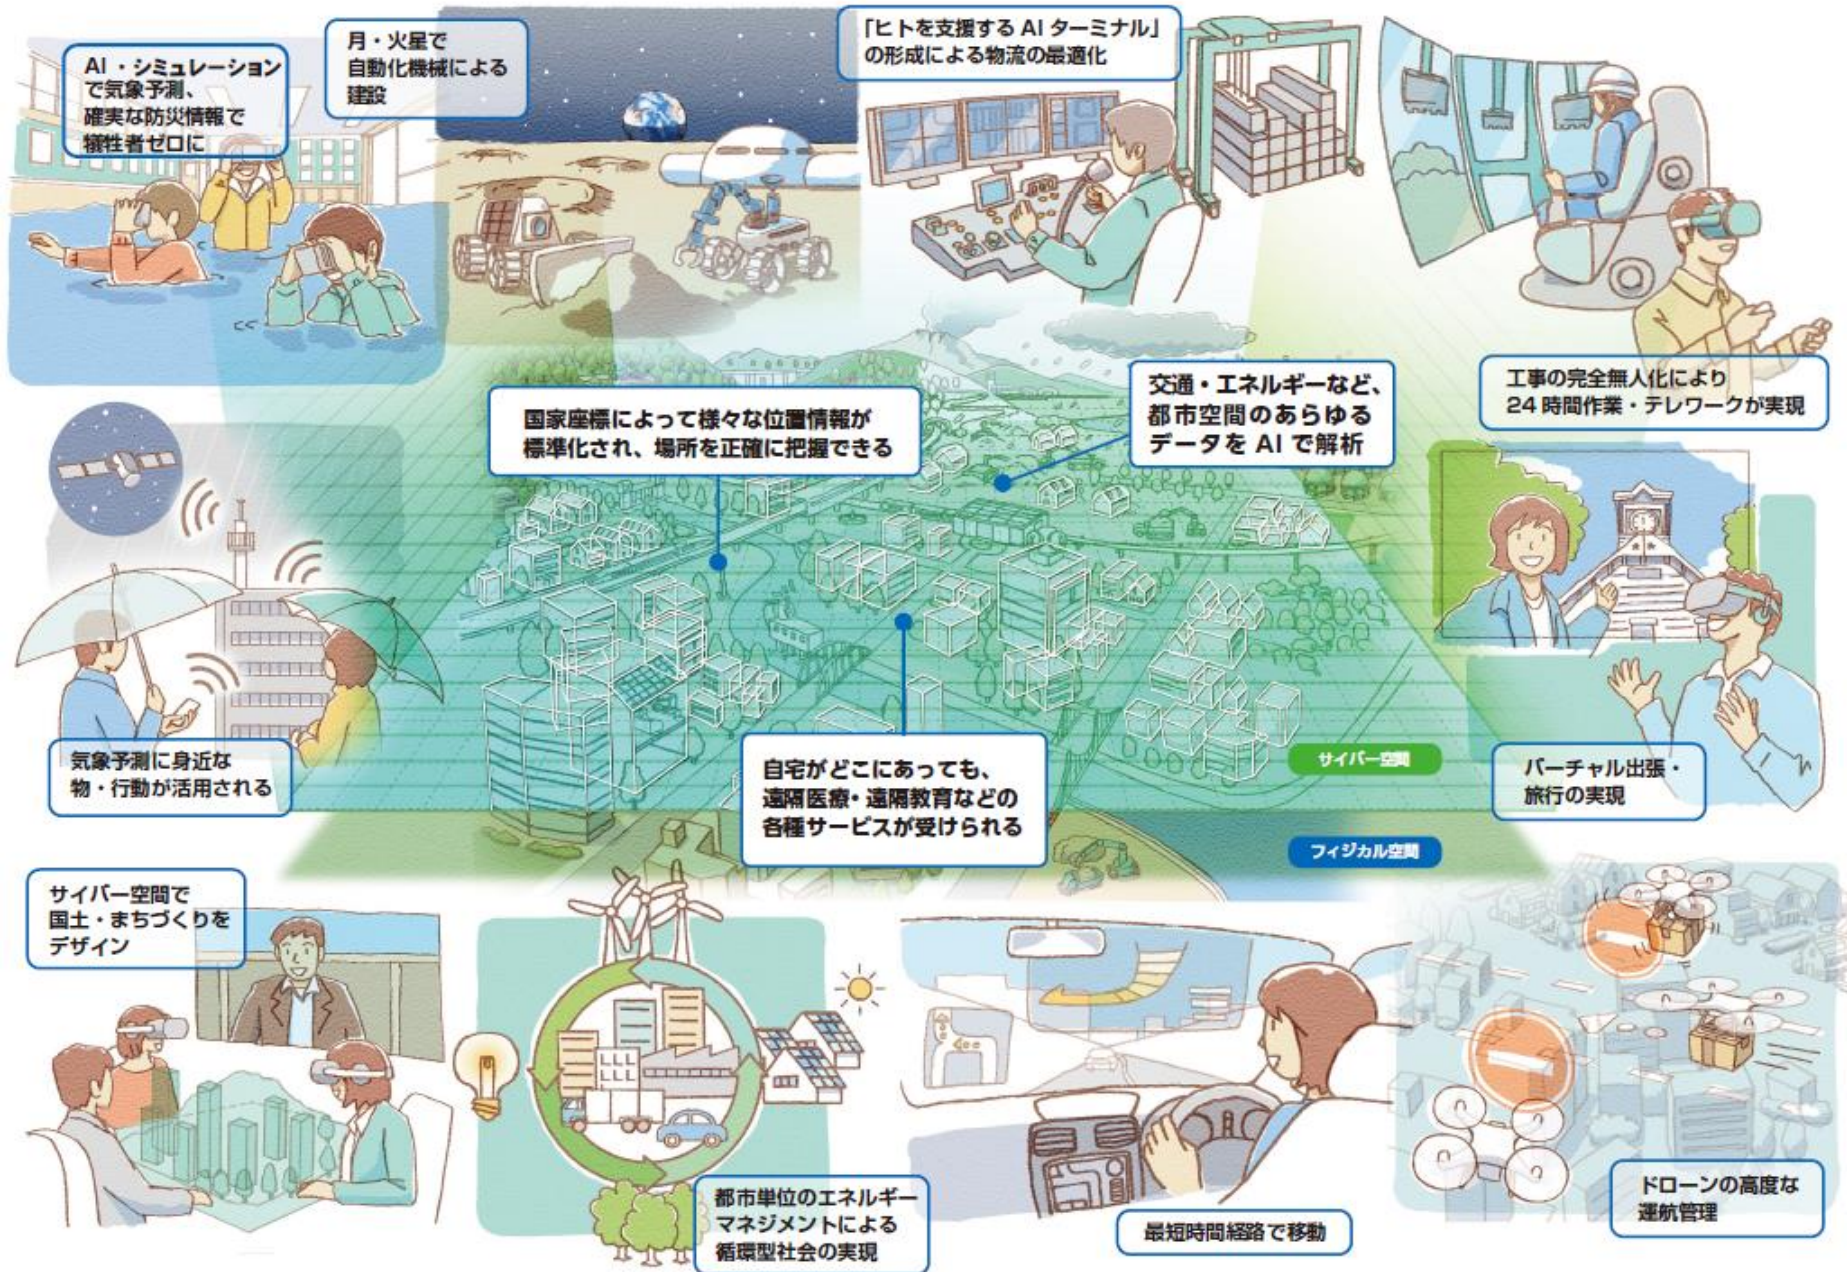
AI・シミュレーションで気象予測、確実な防災情報で犠牲者ゼロに

月・火星で自動化機械による建設

「ヒトを支援する AI ターミナル」の形成による物流の最適化

工事の完全無人化により24時間作業・テレワークが実現

国家座標によって様々な位置情報が標準化され、場所を正確に把握できる

交通・エネルギーなど、都市空間のあらゆるデータを AI で解析

気象予測に身近な物・行動が活用される

自宅がどこにあっても、遠隔医療・遠隔教育などの各種サービスが受けられる

サイバー空間

フィジカル空間

バーチャル出張・旅行の実現

サイバー空間で国土・まちづくりをデザイン

都市単位のエネルギーマネジメントによる循環型社会の実現

最短時間経路で移動

ドローンの高度な運航管理